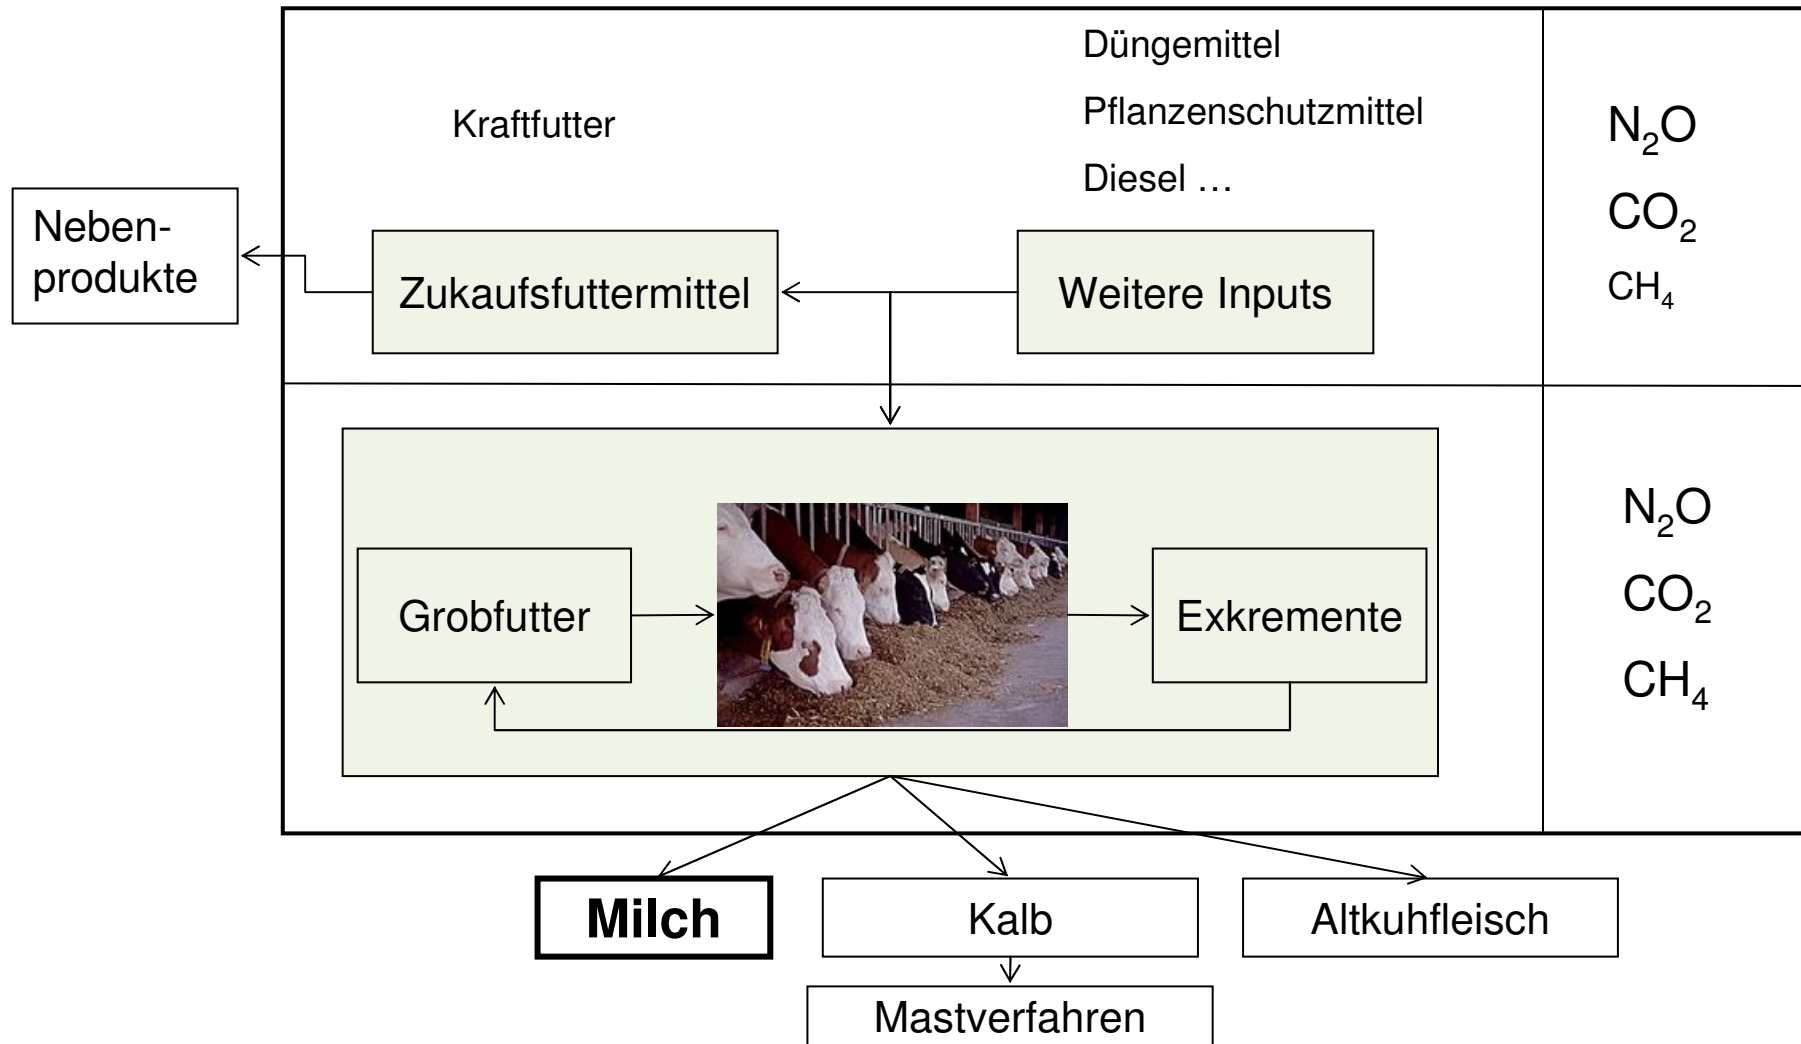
Kraftfutter

Düngemittel

Pflanzenschutzmittel

Diesel …

$N_2O$

$CO_2$

$CH_4$

Nebenprodukte

Zukaufsfuttermittel

Weitere Inputs

Grobfutter

Exkremente

$N_2O$

$CO_2$

$CH_4$

**Milch**

Kalb

Altkuhfleisch

Mastverfahren